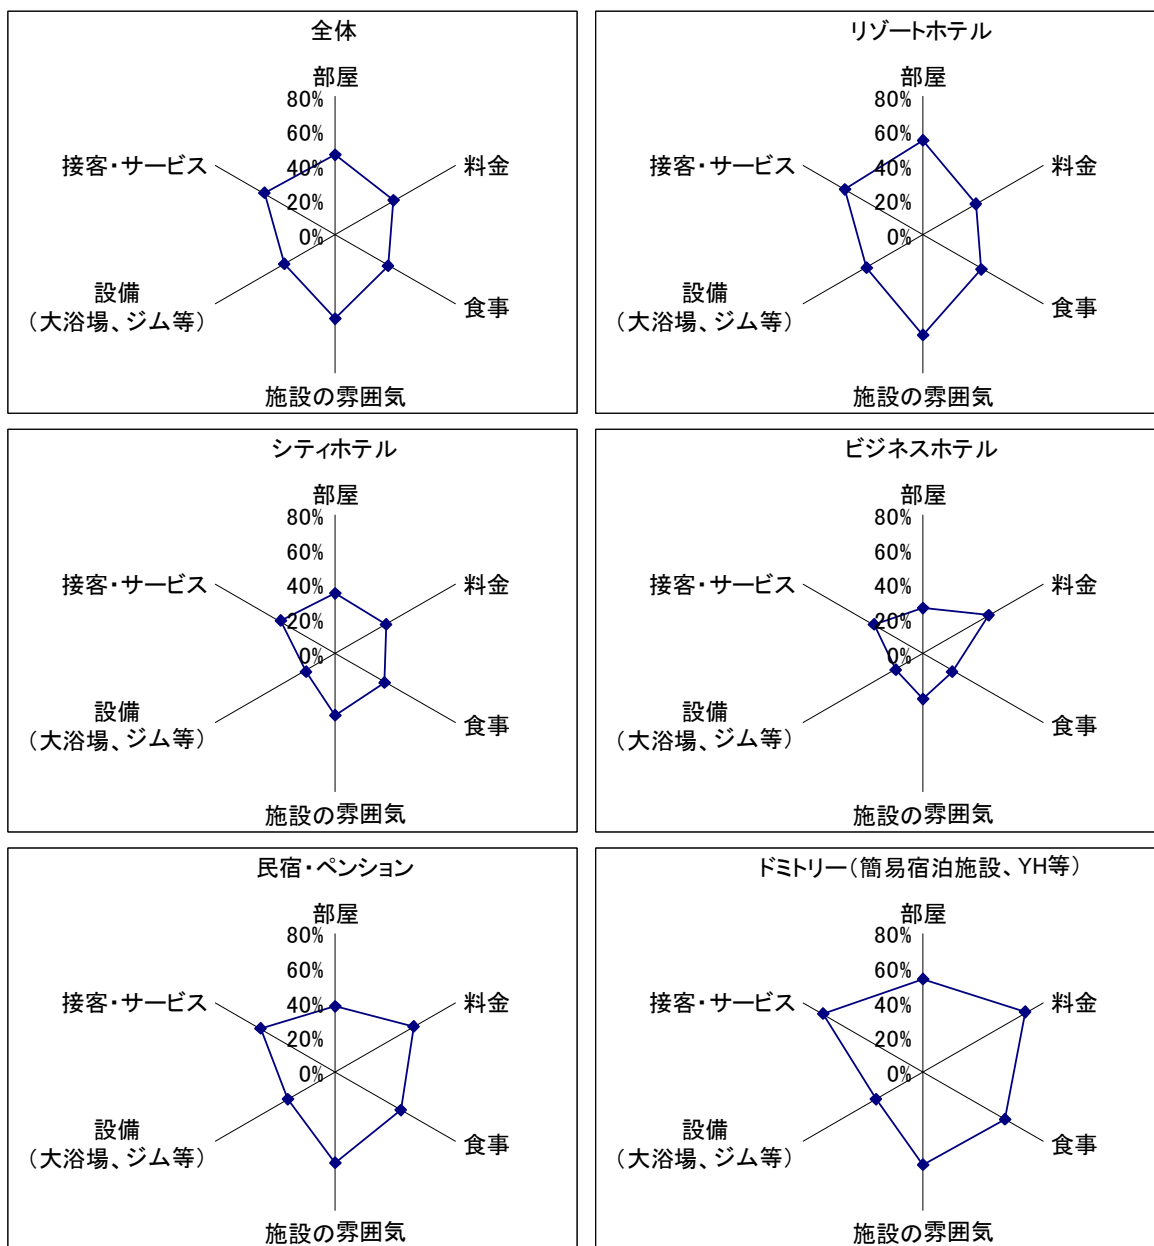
全体

部屋
80%
60%
40%
20%
0%
料金
食事
施設の雰囲気
設備（大浴場、ジム等）
接客・サービス

リゾートホテル

部屋
80%
60%
40%
20%
0%
料金
食事
施設の雰囲気
設備（大浴場、ジム等）
接客・サービス

シティホテル

部屋
80%
60%
40%
20%
0%
料金
食事
施設の雰囲気
設備（大浴場、ジム等）
接客・サービス

ビジネスホテル

部屋
80%
60%
40%
20%
0%
料金
食事
施設の雰囲気
設備（大浴場、ジム等）
接客・サービス

民宿・ペンション

部屋
80%
60%
40%
20%
0%
料金
食事
施設の雰囲気
設備（大浴場、ジム等）
接客・サービス

ドミトリー（簡易宿泊施設、YH等）

部屋
80%
60%
40%
20%
0%
料金
食事
施設の雰囲気
設備（大浴場、ジム等）
接客・サービス